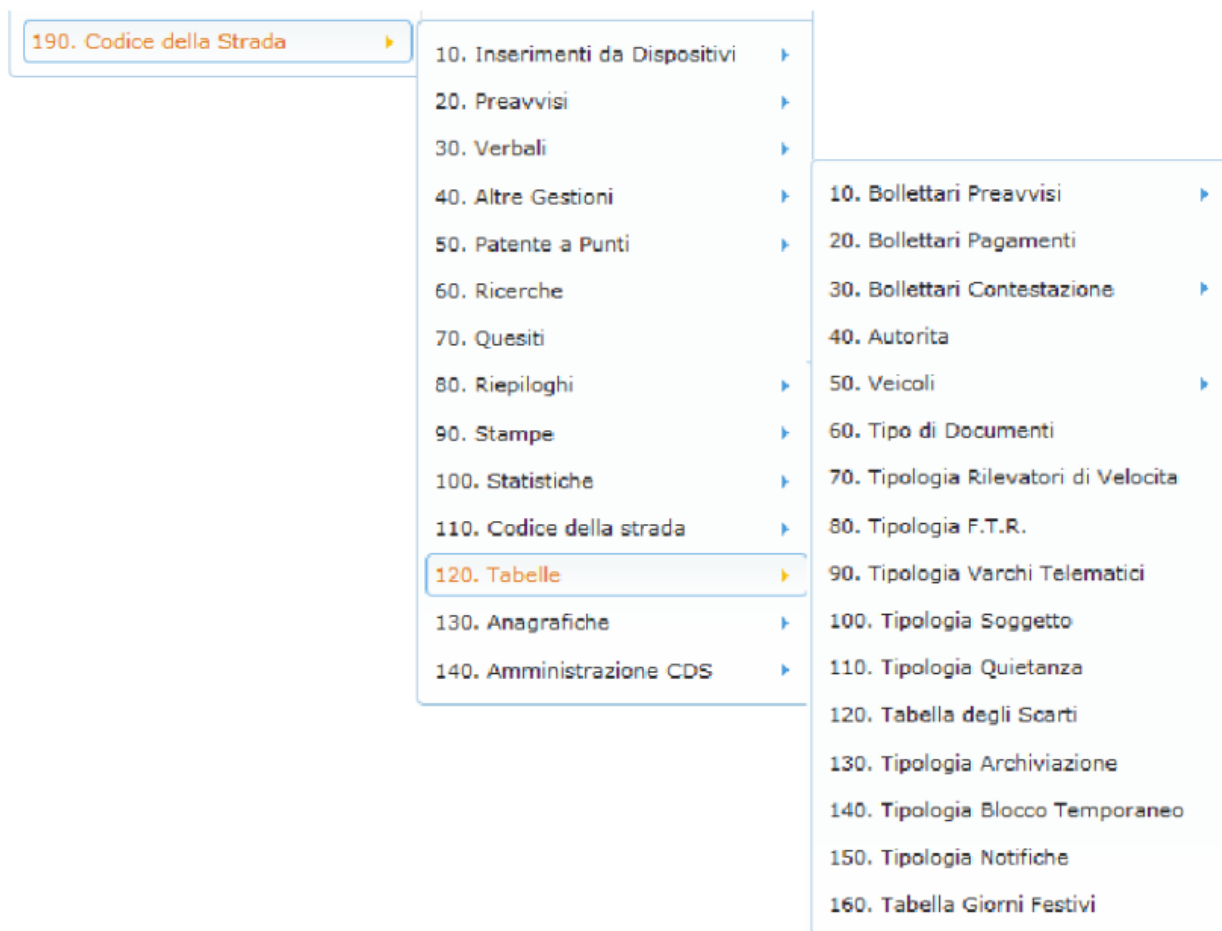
190. Codice della Strada

10. Inserimenti da Dispositivi
20. Preavvisi
30. Verbali
40. Altre Gestioni
50. Patente a Punti
60. Ricerche
70. Quesiti
80. Riepiloghi
90. Stampe
100. Statistiche
110. Codice della strada
120. Tabelle
130. Anagrafiche
140. Amministrazione CDS

10. Bollettari Preavvisi
20. Bollettari Pagamenti
30. Bollettari Contestazione
40. Autorita
50. Veicoli
60. Tipo di Documenti
70. Tipologia Rilevatori di Velocita
80. Tipologia F.T.R.
90. Tipologia Varchi Telematici
100. Tipologia Soggetto
110. Tipologia Quietanza
120. Tabella degli Scarti
130. Tipologia Archiviazione
140. Tipologia Blocco Temporaneo
150. Tipologia Notifiche
160. Tabella Giorni Festivi